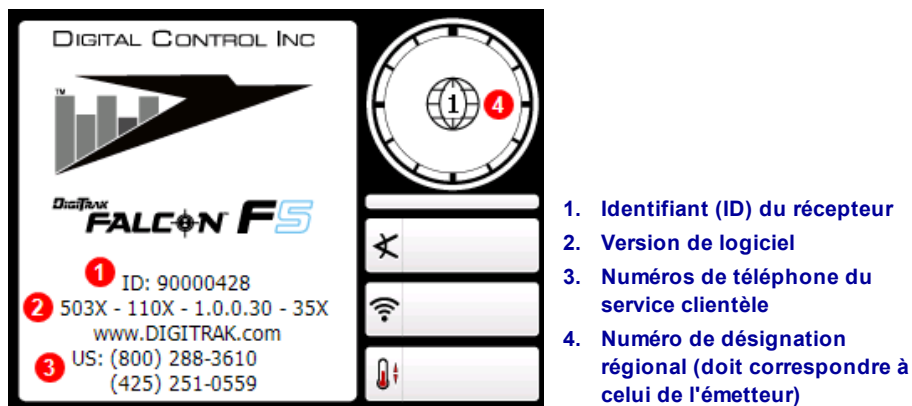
DIGITAL CONTROL INC

™

DIGITRAK FALCON F5

1 ID: 90000428
2 503X - 110X - 1.0.0.30 - 35X
www.DIGITRAK.com
3 US: (800) 288-3610
(425) 251-0559

1 4

1. Identifiant (ID) du récepteur
2. Version de logiciel
3. Numéros de téléphone du service clientèle
4. Numéro de désignation régional (doit correspondre à celui de l'émetteur)